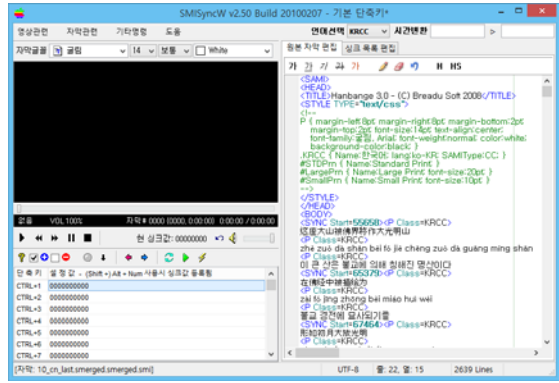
SMISyncW v2.50 Build 20100207 - 기본 단축키*

영상관련 자막관련 기타명령 도움

언어선택 KRCC 시간변환

자막글꼴 굴림 14 보통 White

원본 자막 편집 싱크 목록 편집

가 가 가 가 H H5

<SAMI>
<HEAD>
<TITLE>Hanbange 3.0 - (C) Breadu Soft 2008</TITLE>
<STYLE TYPE="text/css">
<!--
P { margin-left:8pt; margin-right:8pt; margin-bottom:2pt; margin-top:2pt; font-size:14pt; text-align:center; font-family:굴림, Arial; font-weight:normal; color:white; background-color:black; }
.KRCC { Name:한국어; lang:ko-KR; SAMIType:CC; }
#STDPrn { Name:Standard Print; }
#LargePrn { Name:Large Print; font-size:20pt; }
#SmallPrn { Name:Small Print; font-size:10pt; }
-->
</STYLE>
</HEAD>
<BODY>
<SYNC Start=55658><P Class=KRCC>
这座大山被佛光照得大光明山
<P Class=KRCC>
zhè zuò dà shān bèi fó jiā chéng zuò dà guāng míng shān
<P Class=KRCC>
이 큰 산은 불교에 의해 장새진 명산이다
<SYNC Start=65379><P Class=KRCC>
在佛经中被描绘为
<P Class=KRCC>
zai fó jīng zhōng bèi miáo huì wéi
<P Class=KRCC>
불교 경전에 묘사되기를
<SYNC Start=67464><P Class=KRCC>
形如明月大放光明
<P Class=KRCC>

정지 VOL 100% 자막 # 0000 (0000) 00:00:00 / 00:00:00

현 싱크값: 00000000

단축키 설정값 - (Shift+) Alt + Num 사용시 싱크값 등록됨

| CTRL+1 | 000000000 |
|---|---|
| CTRL+2 | 000000000 |
| CTRL+3 | 000000000 |
| CTRL+4 | 000000000 |
| CTRL+5 | 000000000 |
| CTRL+6 | 000000000 |
| CTRL+7 | 000000000 |

[자막: 10_cn_last.smerged.smerged.smi] UTF-8 줄: 22, 열: 15 2639 Lines